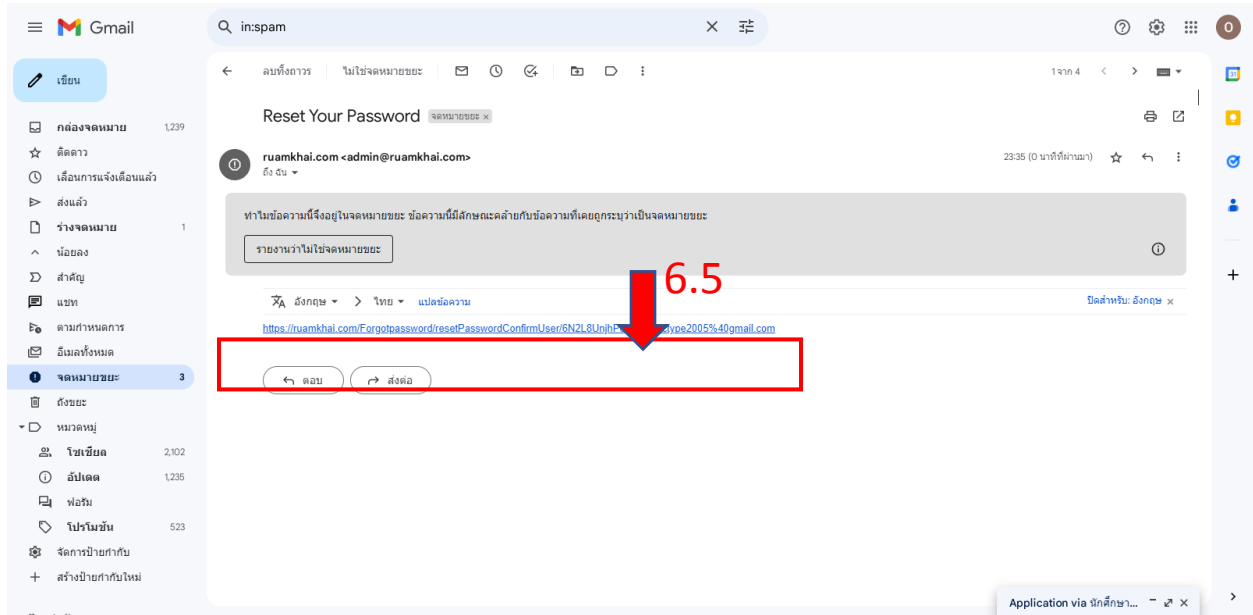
Gmail

in:spam

เขียน

กล่องจดหมาย 1,239
ติดดาว
เลื่อนการแจ้งเตือนแล้ว
ส่งแล้ว
ร่างจดหมาย 1
น้อยลง
สำคัญ
แชท
ตามกำหนดการ
อีเมลทั้งหมด
จดหมายขยะ 3
ถังขยะ
หมวดหมู่
โซเชียล 2,102
อัปเดต 1,235
ฟอรัม
โปรโมชัน 523
จัดการป้ายกำกับ
สร้างป้ายกำกับใหม่

ลบทิ้งถาวร
ไม่ใช่จดหมายขยะ

1 จาก 4

Reset Your Password จดหมายขยะ ×

ruamkhai.com <admin@ruamkhai.com>
ถึง ฉัน

23:35 (0 นาทีที่ผ่านมา)

ทำไมข้อความนี้จึงอยู่ในจดหมายขยะ ข้อความนี้มีลักษณะคล้ายกับข้อความที่เคยถูกระบุว่าเป็นจดหมายขยะ

รายงานว่าไม่ใช่จดหมายขยะ

อังกฤษ > ไทย แปลข้อความ
ปิดสำหรับ: อังกฤษ ×

6.5

https://ruamkhai.com/Forgotpassword/resetPasswordConfirmUser/6N2L8UnjhP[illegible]ype2005%40gmail.com

ตอบ
ส่งต่อ

Application via นักศึกษา...